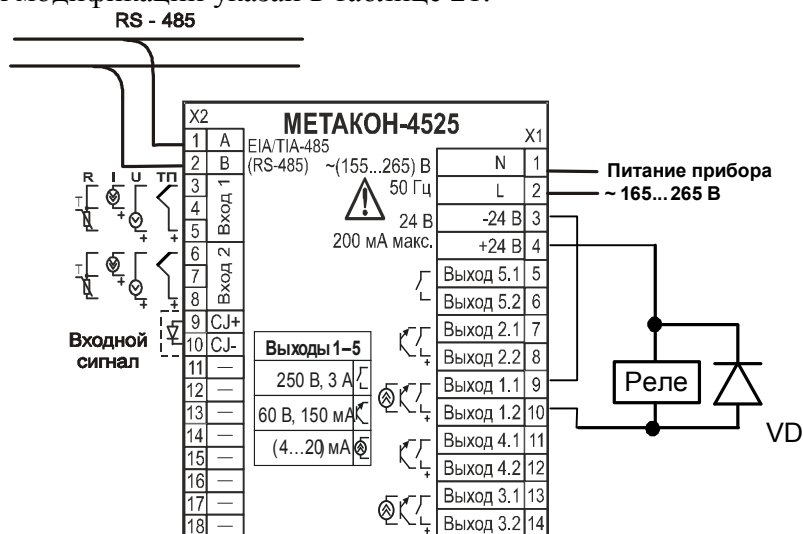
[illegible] модификаций указан в таблице 2.1.
RS - 485

X2
МЕТАКОН-4525
X1
| 1 | A |
| 2 | B |
EIA/TIA-485 (RS-485)
~(155...265) В 50 Гц
24 В 200 мА макс.
R I U ТП
3 4 5 Вход 1
6 7 8 Вход 2
9 CJ+
10 CJ-
11 —
12 —
13 —
14 —
15 —
16 —
17 —
18 —
Входной сигнал
Выходы 1–5
250 В, 3 А
60 В, 150 мА
(4...20) мА
N 1
L 2
-24 В 3
+24 В 4
Выход 5.1 5
Выход 5.2 6
Выход 2.1 7
Выход 2.2 8
Выход 1.1 9
Выход 1.2 10
Выход 4.1 11
Выход 4.2 12
Выход 3.1 13
Выход 3.2 14
Питание прибора ~ 165... 265 В
Реле
VD